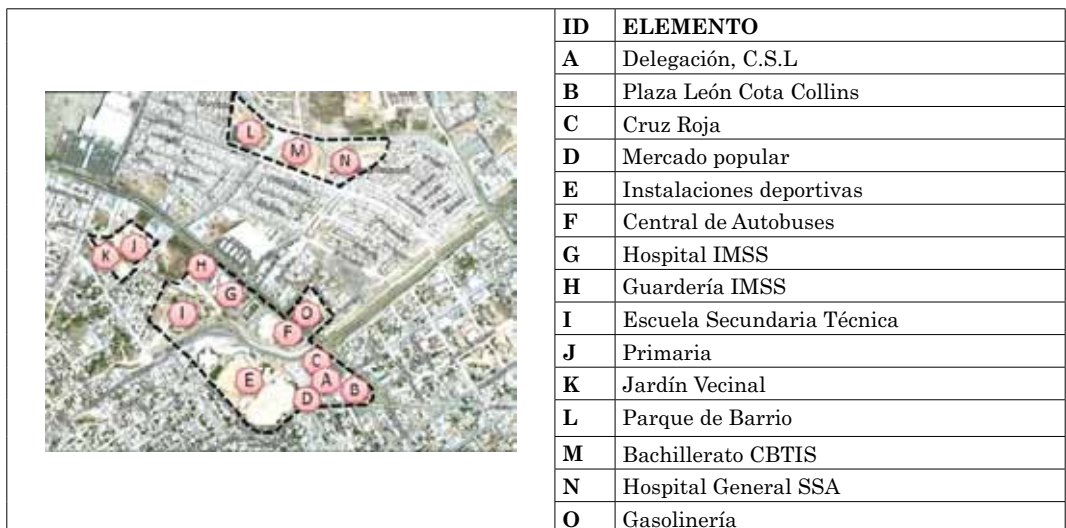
L M N
K J
H G
I
F O
C
E A B
D

| ID | ELEMENTO |
|---|---|
| A | Delegación, C.S.L |
| B | Plaza León Cota Collins |
| C | Cruz Roja |
| D | Mercado popular |
| E | Instalaciones deportivas |
| F | Central de Autobuses |
| G | Hospital IMSS |
| H | Guardería IMSS |
| I | Escuela Secundaria Técnica |
| J | Primaria |
| K | Jardín Vecinal |
| L | Parque de Barrio |
| M | Bachillerato CBTIS |
| N | Hospital General SSA |
| O | Gasolinería |